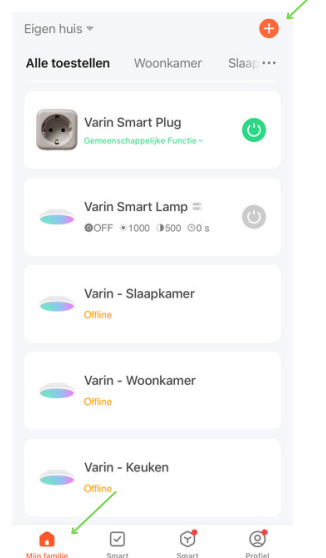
Eigen huis ▾

Alle toestellen Woonkamer Slaap ···

Varin Smart Plug
Gemeenschappelijke Functie ▾

Varin Smart Lamp
OFF 1000 500 0 s

Varin - Slaapkamer
Offline

Varin - Woonkamer
Offline

Varin - Keuken
Offline

Mijn familie Smart Smart Profiel